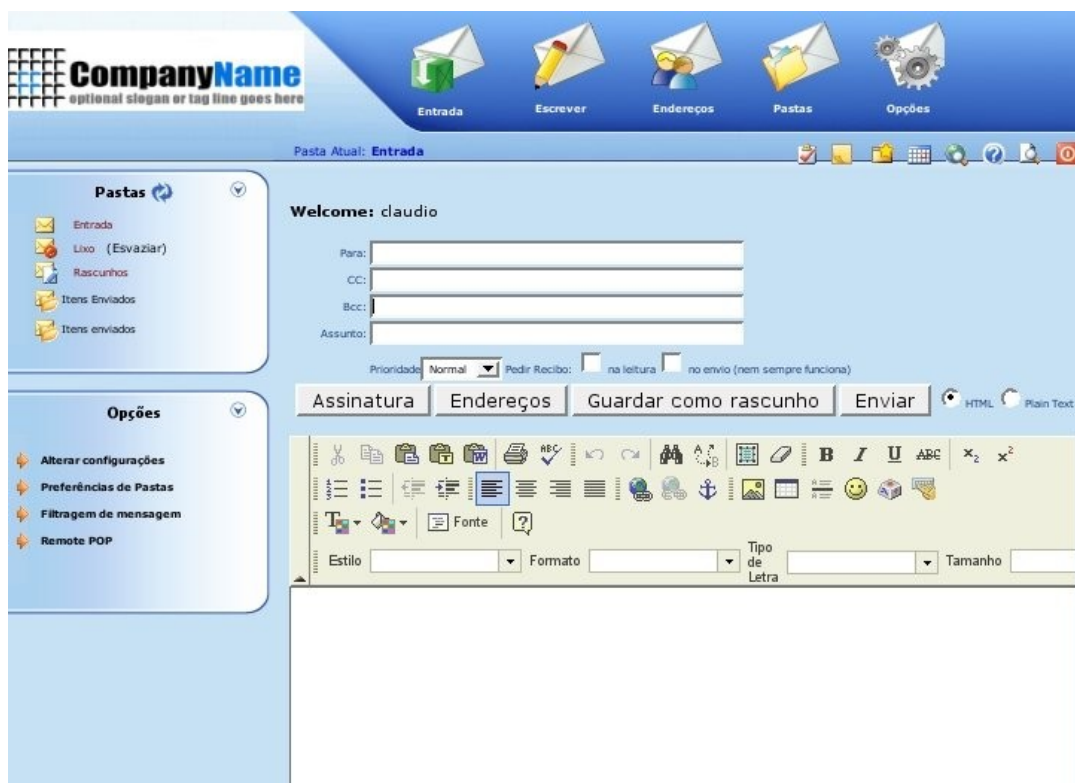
CompanyName
optional slogan or tag line goes here

Entrada
Escrever
Endereços
Pastas
Opções

Pasta Atual: Entrada

Pastas

Entrada
Lixo (Esvaziar)
Rascunhos
Itens Enviados
Itens enviados

Opções

Alterar configurações
Preferências de Pastas
Filtragem de mensagem
Remote POP

Welcome: claudio

Para:
CC:
Bcc:
Assunto:

Prioridade Normal Pedir Recibo: na leitura no envio (nem sempre funciona)

Assinatura
Endereços
Guardar como rascunho
Enviar
HTML Plain Text

Fonte
Estilo
Formato
Tipo de Letra
Tamanho